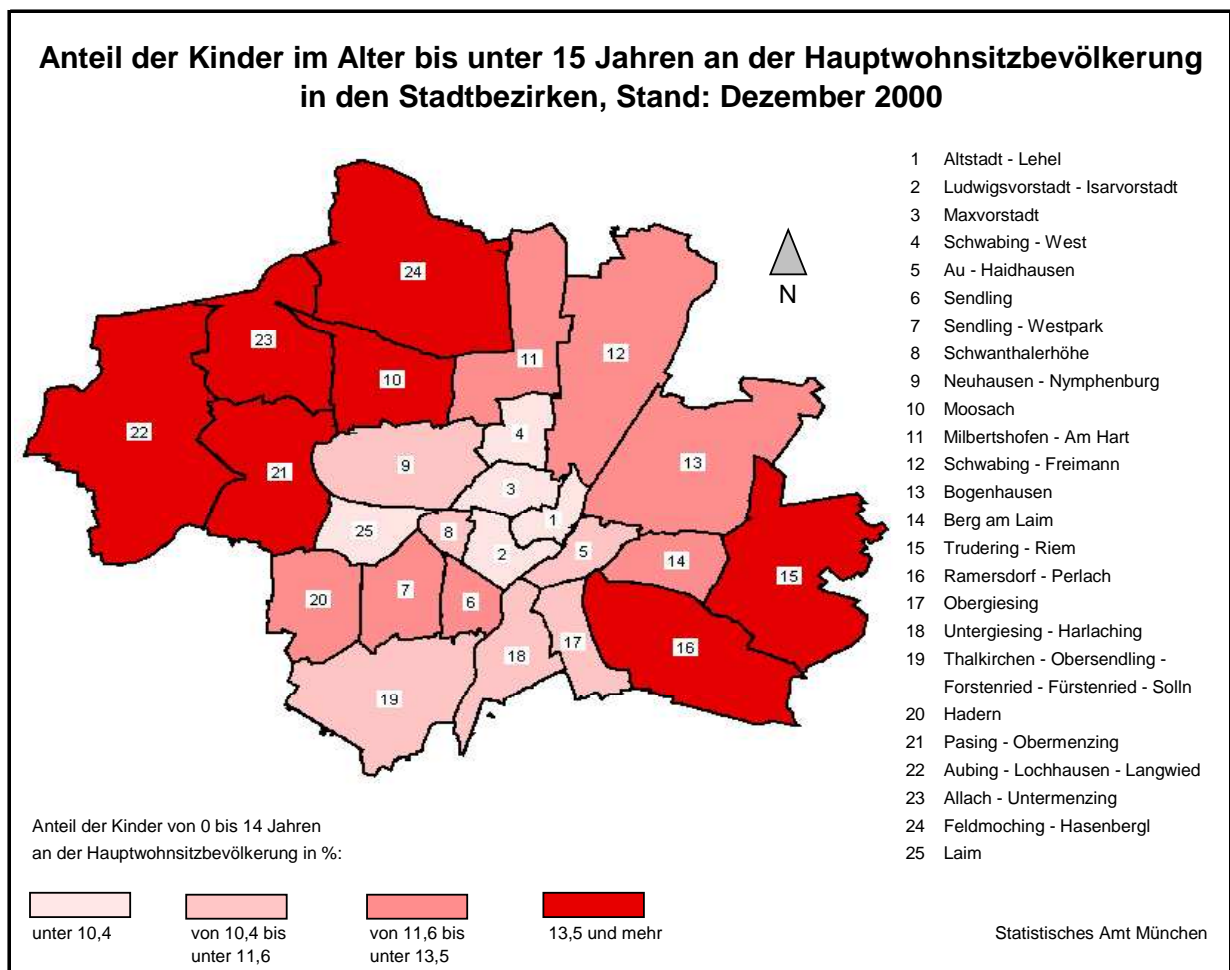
Anteil der Kinder im Alter bis unter 15 Jahren an der Hauptwohnsitzbevölkerung in den Stadtbezirken, Stand: Dezember 2000

24
23
10
11
12
22
21
9
4
3
13
1
25
8
2
5
14
15
20
7
6
18
17
16
19

N

1 Altstadt - Lehel
2 Ludwigsvorstadt - Isarvorstadt
3 Maxvorstadt
4 Schwabing - West
5 Au - Haidhausen
6 Sendling
7 Sendling - Westpark
8 Schwanthalerhöhe
9 Neuhausen - Nymphenburg
10 Moosach
11 Milbertshofen - Am Hart
12 Schwabing - Freimann
13 Bogenhausen
14 Berg am Laim
15 Trudering - Riem
16 Ramersdorf - Perlach
17 Obergiesing
18 Untergiesing - Harlaching
19 Thalkirchen - Obersendling - Forstenried - Fürstenried - Solln
20 Hadern
21 Pasing - Obermenzing
22 Aubing - Lochhausen - Langwied
23 Allach - Untermenzing
24 Feldmoching - Hasenbergl
25 Laim

Anteil der Kinder von 0 bis 14 Jahren an der Hauptwohnsitzbevölkerung in %:

unter 10,4
von 10,4 bis unter 11,6
von 11,6 bis unter 13,5
13,5 und mehr

Statistisches Amt München